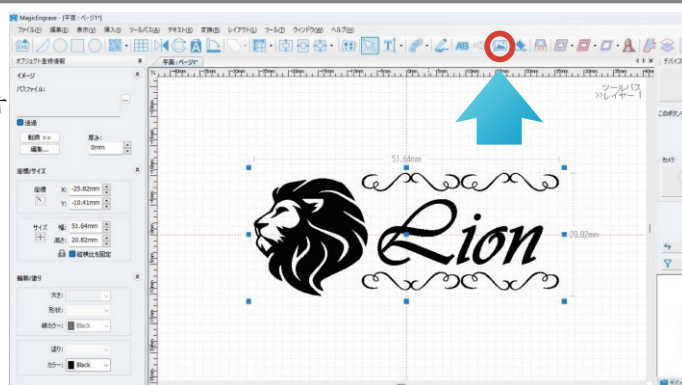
MagicEngrave - [平面 : ページ1*]
ファイル(F) 編集(E) 表示(V) 挿入(I) ツールバス(L) テキスト(X) 変換(R) レイアウト(L) ツール(T) ウィンドウ(W) ヘルプ(H)
オブジェクト登録情報
イメージ
パスファイル:
透過
転換 >>
厚み:
編集...
0mm
座標/サイズ
座標 X: -25.82mm
Y: -10.41mm
サイズ 幅: 51.64mm
高さ: 20.82mm
縦横比を固定
輪郭/塗り
太さ:
形状:
線カラー: Black
塗り:
カラー: Black
平面 : ページ1*
ツールパス
>>レイヤー 1
51.64mm
20.82mm
Lion
このボタン
カメラ
デバイス